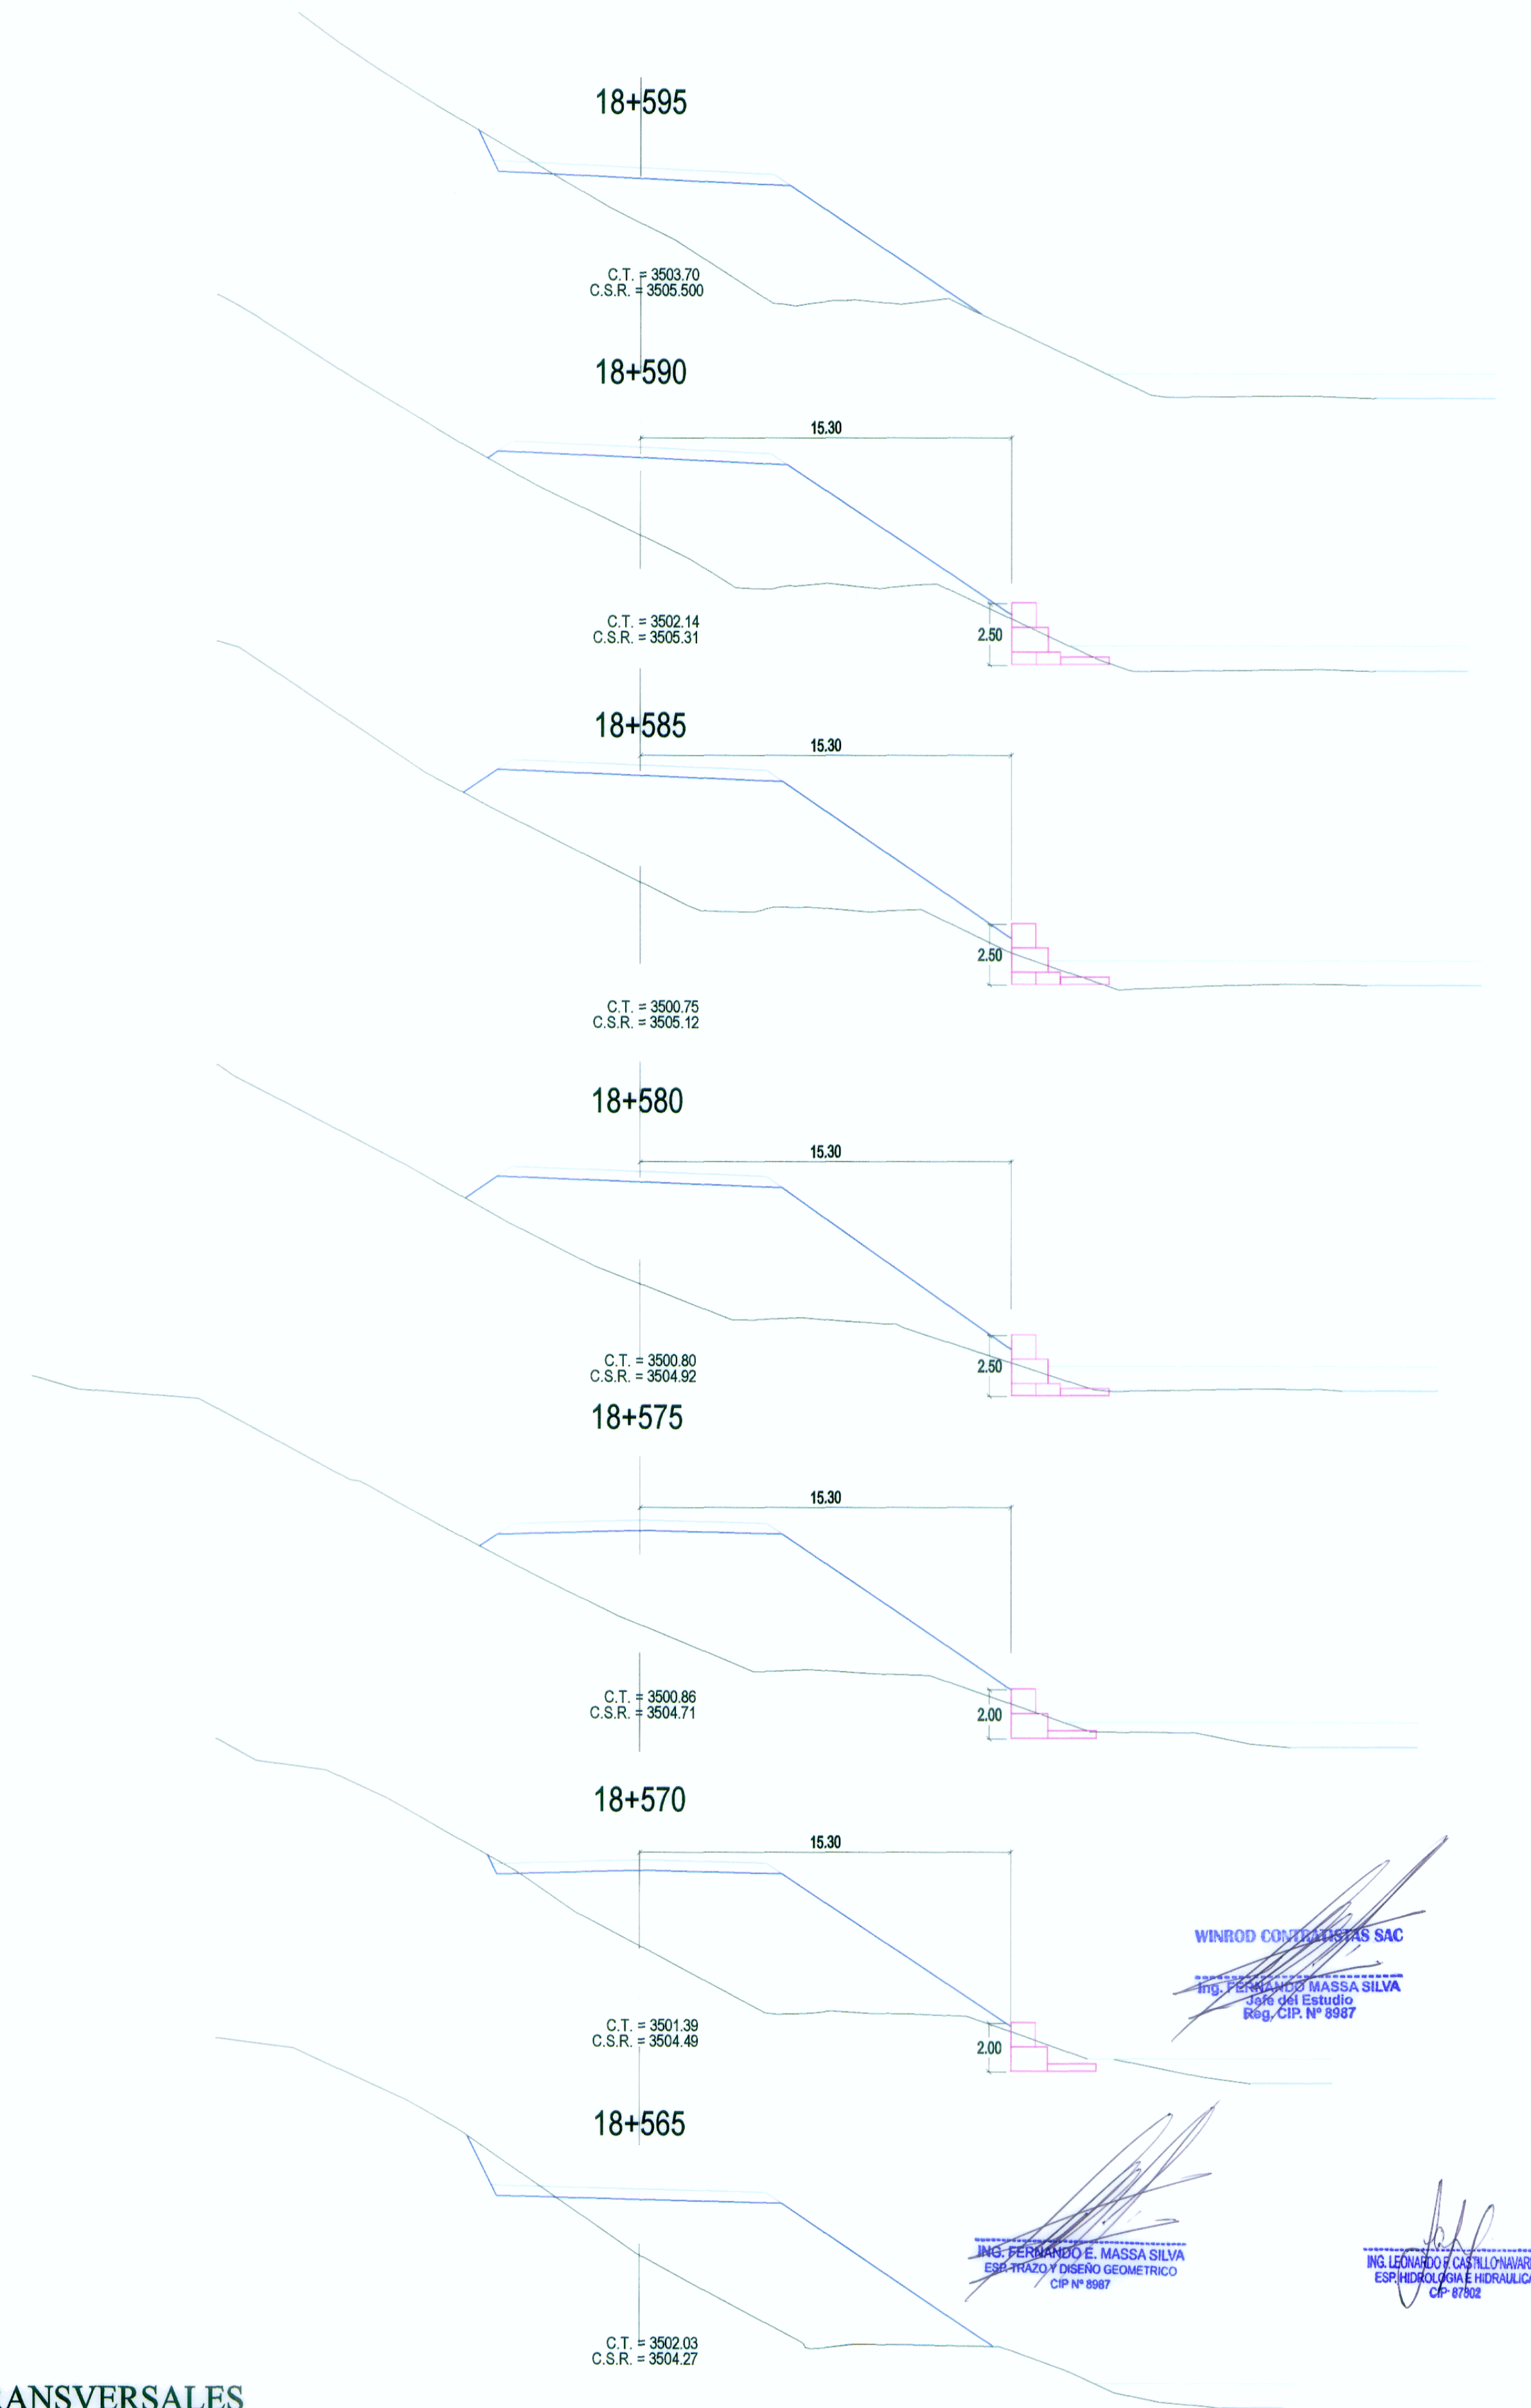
18+595

C.T. = 3503.70
C.S.R. = 3505.500

18+590

15.30

2.50

C.T. = 3502.14
C.S.R. = 3505.31

18+585

15.30

2.50

C.T. = 3500.75
C.S.R. = 3505.12

18+580

15.30

2.50

C.T. = 3500.80
C.S.R. = 3504.92

18+575

15.30

2.00

C.T. = 3500.86
C.S.R. = 3504.71

18+570

15.30

2.00

C.T. = 3501.39
C.S.R. = 3504.49

WINROD CONTRATISTAS SAC
Ing. FERNANDO MASSA SILVA
Jefe del Estudio
Reg. CIP. Nº 8987

18+565

C.T. = 3502.03
C.S.R. = 3504.27

ING. FERNANDO E. MASSA SILVA
ESP. TRAZO Y DISEÑO GEOMETRICO
CIP Nº 8987

ING. LEONARDO F. CASTILLO NAVAR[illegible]
ESP. HIDROLOGIA E HIDRAULICA
CIP 87902

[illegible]ANSVERSALES